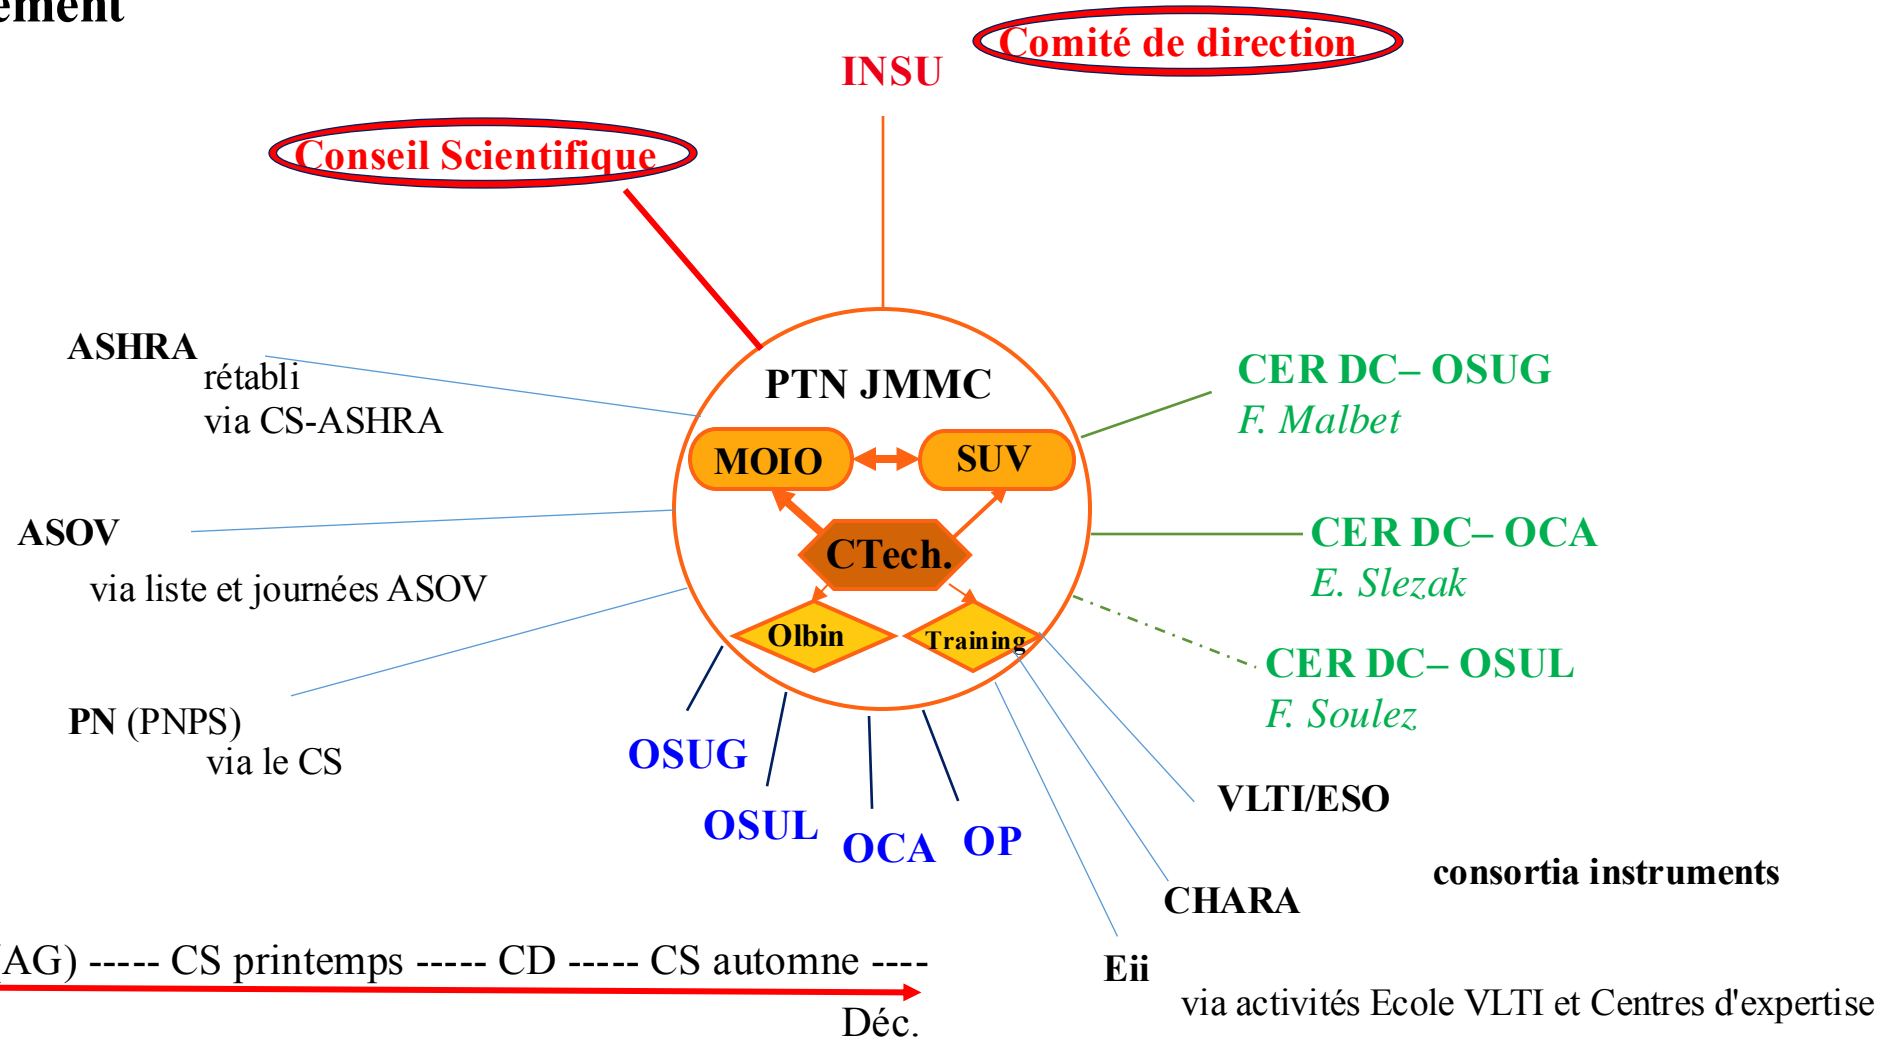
ement

INSU

Comité de direction

Conseil Scientifique

ASHRA
rétabli
via CS-ASHRA

PTN JMMC

MOIO

SUV

CTech.

Olbin

Training

CER DC– OSUG
F. Malbet

CER DC– OCA
E. Slezak

CER DC– OSUL
F. Soulez

ASOV
via liste et journées ASOV

PN (PNPS)
via le CS

OSUG

OSUL

OCA

OP

VLTI/ESO

consortia instruments

CHARA

Eii
via activités Ecole VLTI et Centres d'expertise

AG) ----- CS printemps ----- CD ----- CS automne ----
Déc.